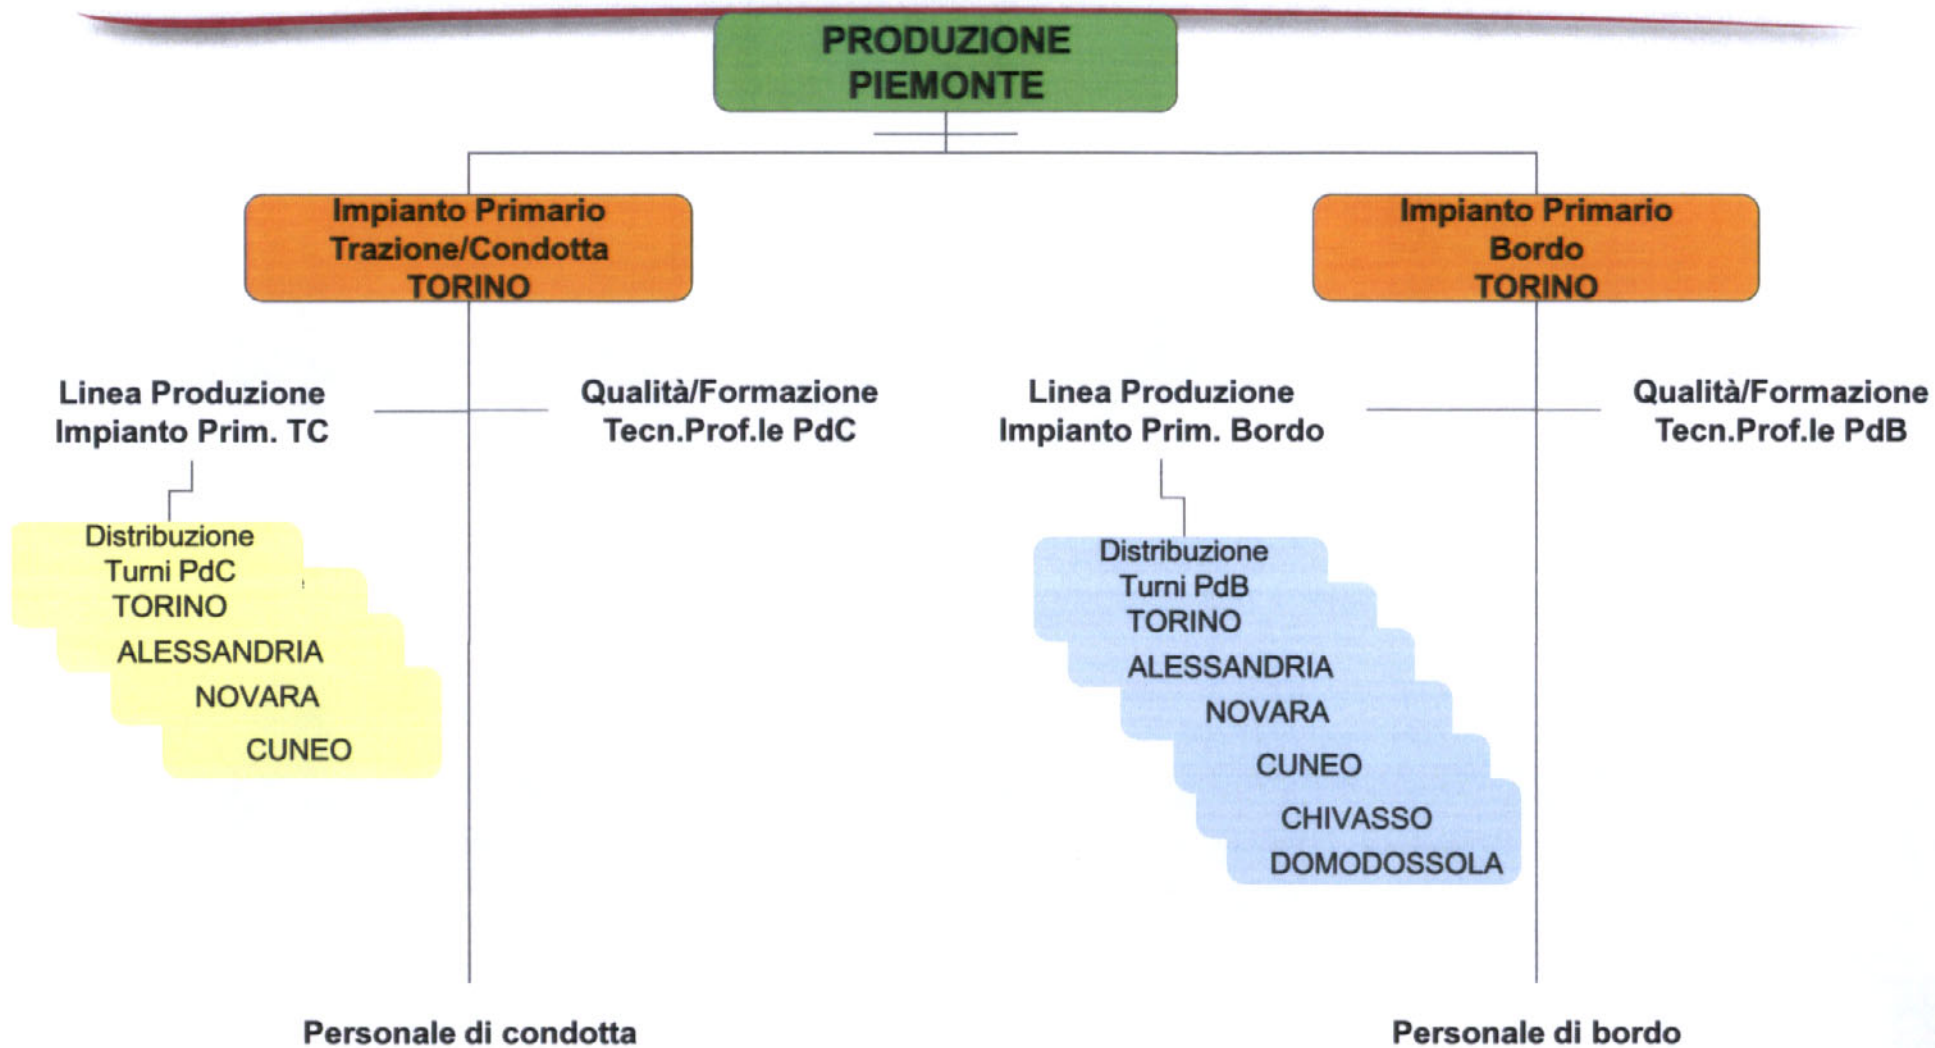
PRODUZIONE PIEMONTE

Impianto Primario Trazione/Condotta TORINO

Impianto Primario Bordo TORINO

Linea Produzione Impianto Prim. TC

Qualità/Formazione Tecn.Prof.le PdC

Linea Produzione Impianto Prim. Bordo

Qualità/Formazione Tecn.Prof.le PdB

Distribuzione Turni PdC TORINO
ALESSANDRIA
NOVARA
CUNEO

Distribuzione Turni PdB TORINO
ALESSANDRIA
NOVARA
CUNEO
CHIVASSO
DOMODOSSOLA

Personale di condotta

Personale di bordo